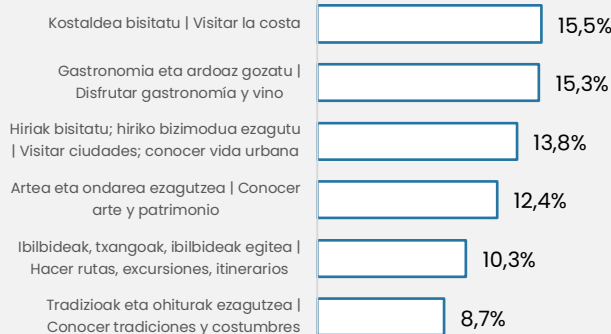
| | |
|---|---|
| Kostaldea bisitatu \| Visitar la costa | 15,5% |
| Gastronomia eta ardoaz gozatu \| Disfrutar gastronomía y vino | 15,3% |
| Hiriak bisitatu; hiriko bizimodua ezagutu \| Visitar ciudades; conocer vida urbana | 13,8% |
| Artea eta ondarea ezagutzea \| Conocer arte y patrimonio | 12,4% |
| Ibilbideak, txangoak, ibilbideak egitea \| Hacer rutas, excursiones, itinerarios | 10,3% |
| Tradizioak eta ohiturak ezagutzea \| Conocer tradiciones y costumbres | 8,7% |